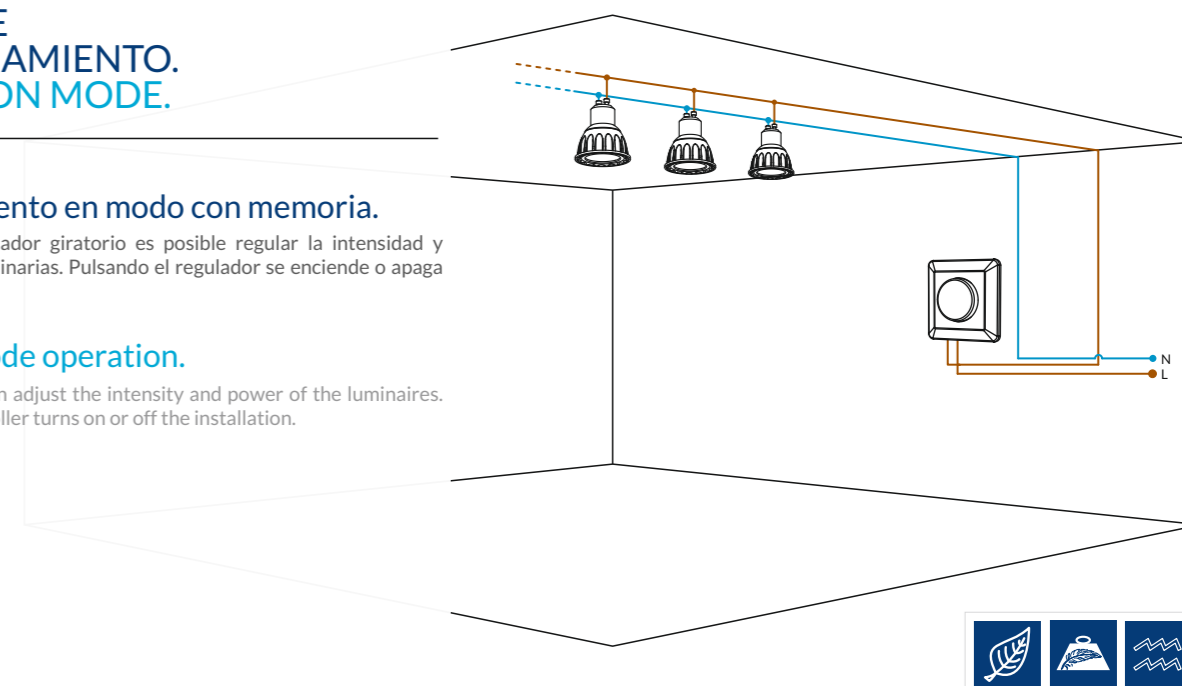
E
AMIENTO.
ON MODE.

ento en modo con memoria.

ador giratorio es posible regular la intensidad y inarias. Pulsando el regulador se enciende o apaga

de operation.

n adjust the intensity and power of the luminaires. ller turns on or off the installation.

N
L